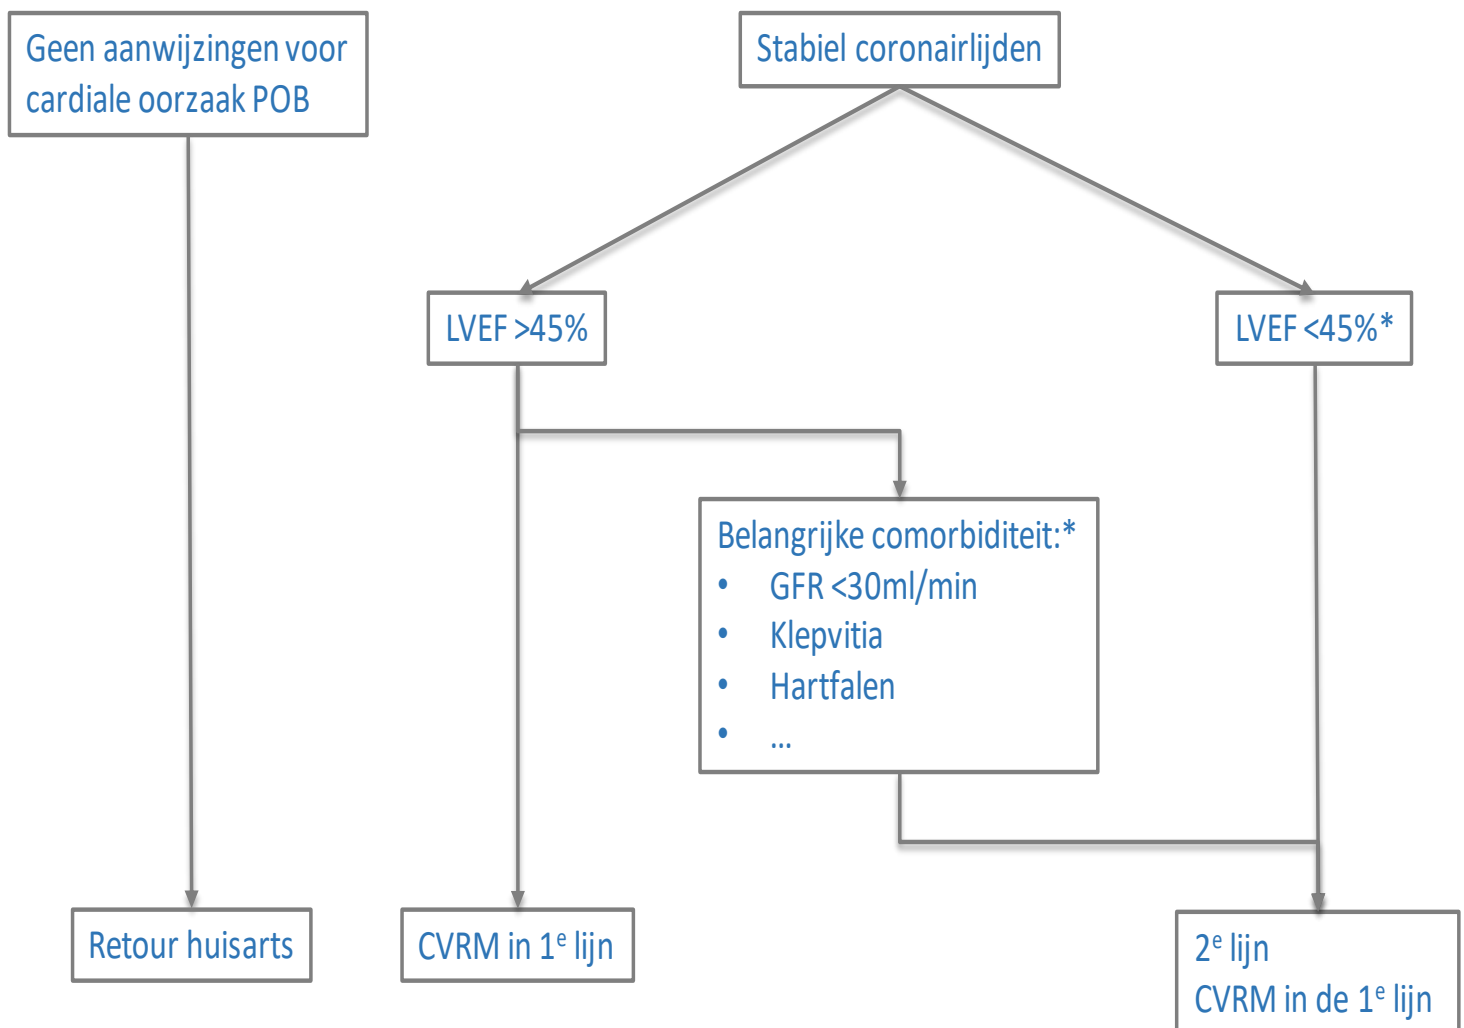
Geen aanwijzingen voor cardiale oorzaak POB

Stabiel coronairlijden

LVEF >45%

LVEF <45%*

Belangrijke comorbiditeit:*
• GFR <30ml/min
• Klepvitia
• Hartfalen
• ...

Retour huisarts

CVRM in 1$^{e}$ lijn

2$^{e}$ lijn
CVRM in de 1$^{e}$ lijn